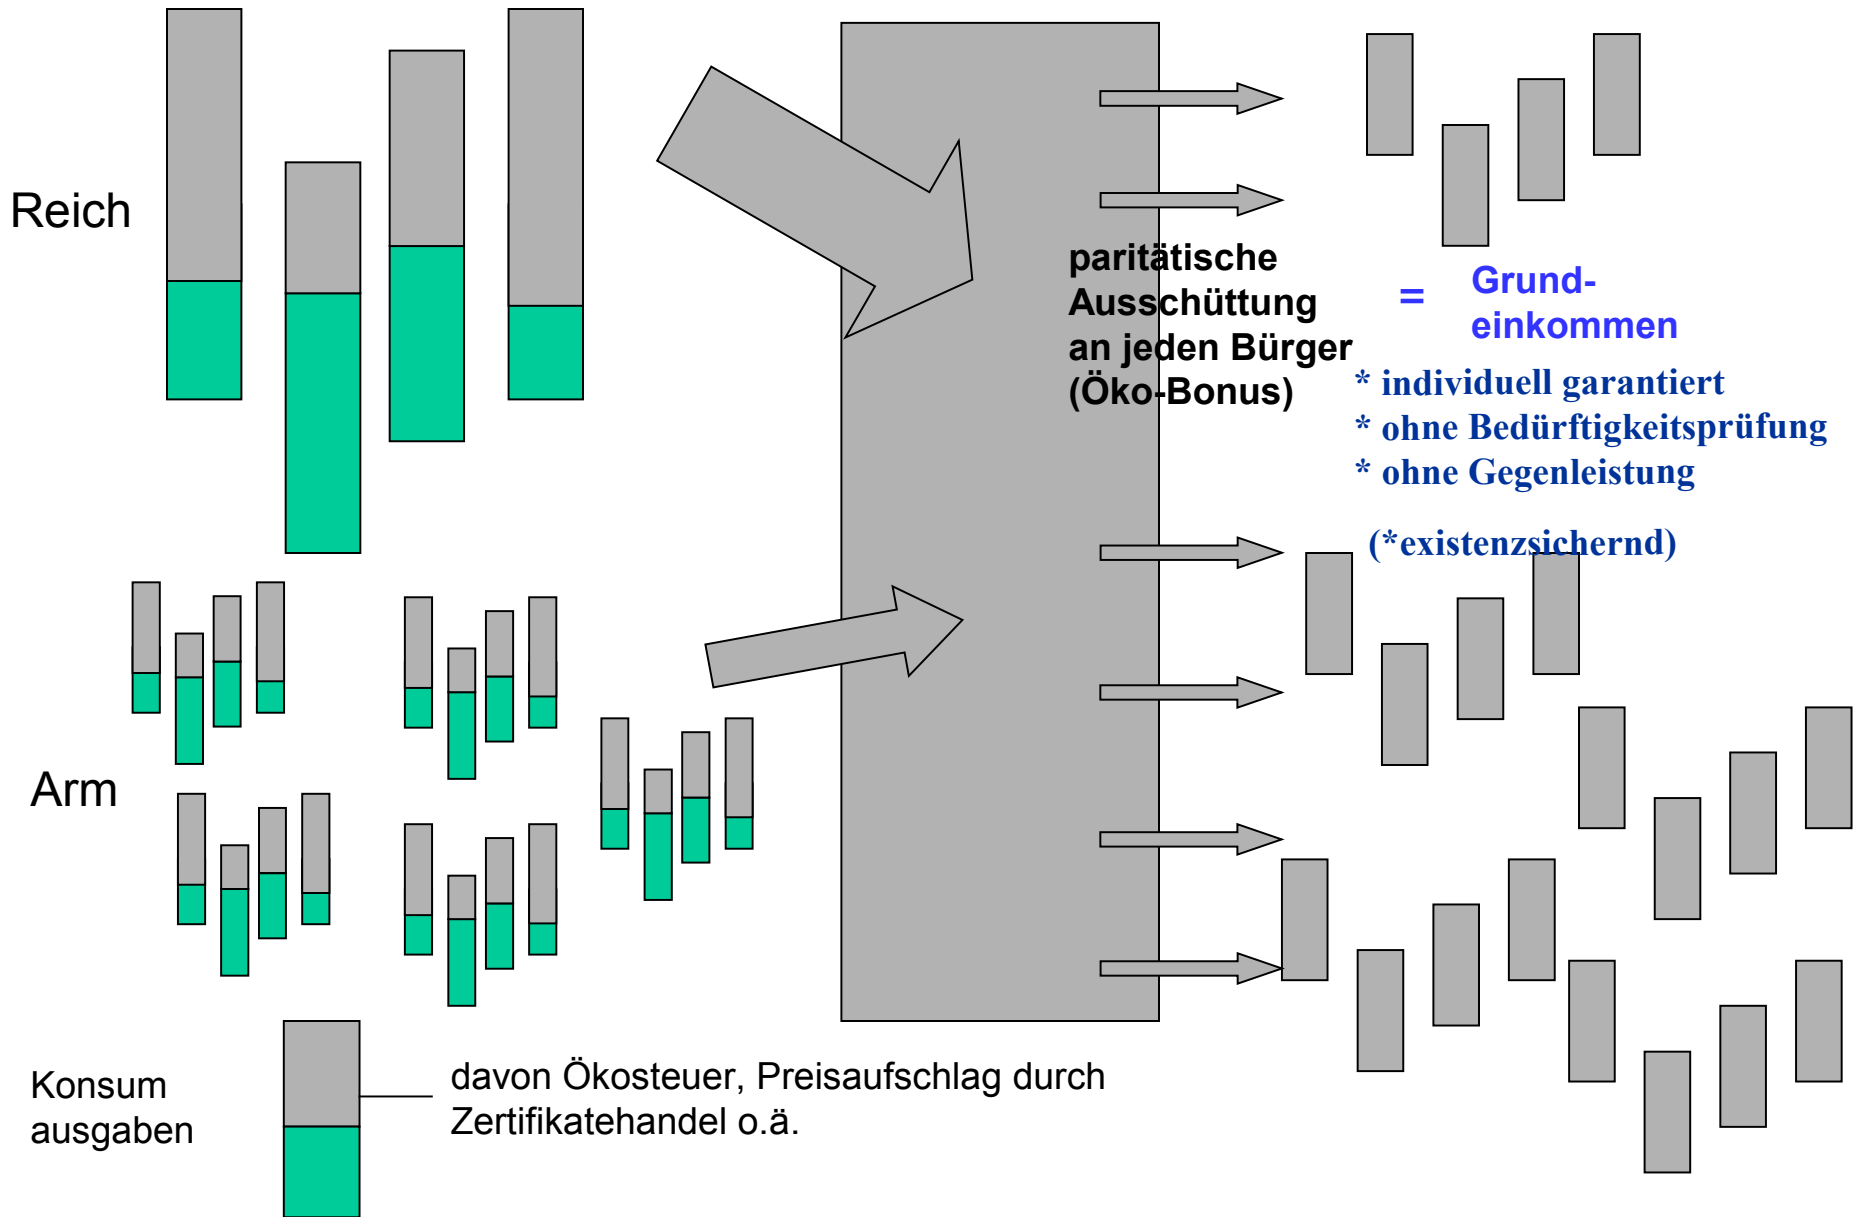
Reich

paritätische Ausschüttung an jeden Bürger (Öko-Bonus)

= Grundeinkommen

* individuell garantiert
* ohne Bedürftigkeitsprüfung
* ohne Gegenleistung

(*existenzsichernd)

Arm

Konsum ausgaben

davon Ökosteuer, Preisaufschlag durch Zertifikatehandel o.ä.